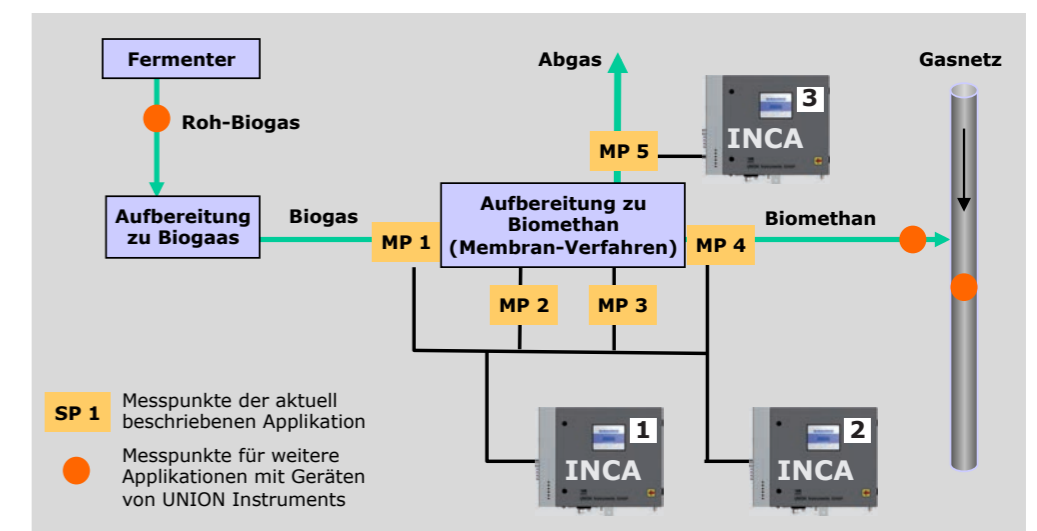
Fermenter

Roh-Biogas

Aufbereitung zu Biogaas

Biogas

MP 1

Abgas

MP 5

3

INCA

Aufbereitung zu Biomethan (Membran-Verfahren)

MP 4

Biomethan

Gasnetz

MP 2

MP 3

SP 1

Messpunkte der aktuell beschriebenen Applikation

Messpunkte für weitere Applikationen mit Geräten von UNION Instruments

1

INCA

2

INCA